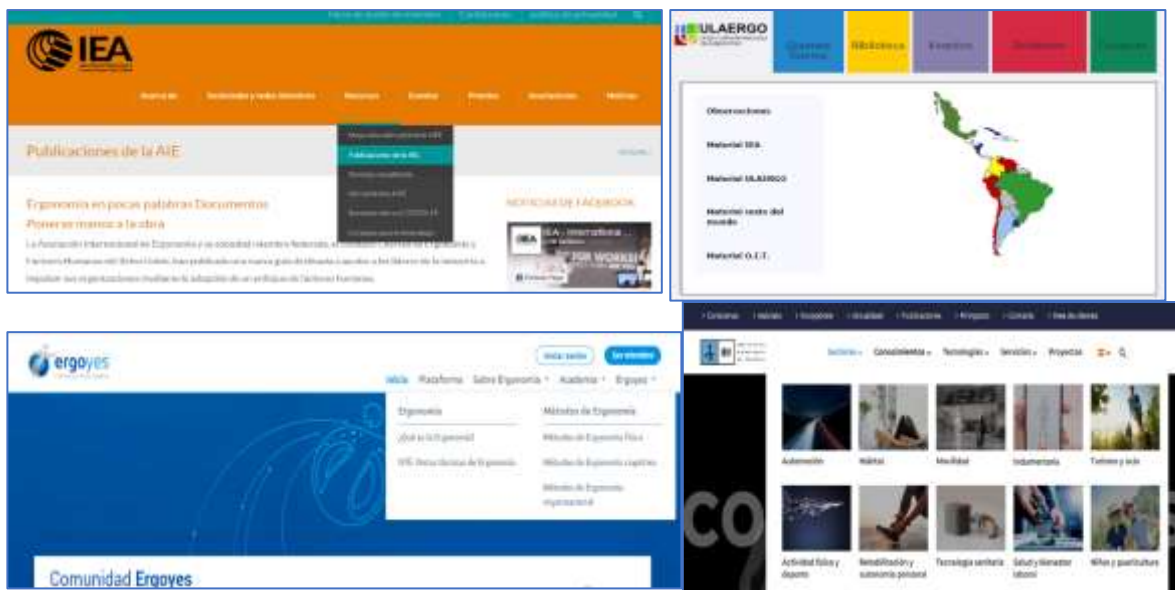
IEA

Acerca de | Sociedades y redes federadas | Recursos | Eventos | Premios | Asociaciones | Noticias

Publicaciones de la AIE

Publicaciones de la IEA

Ergonomía en pocas palabras Documentos
Poner en marcha a la obra

La Asociación Internacional de Ergonomía y su sociedad miembro federada, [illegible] Factores Humanos del Reino Unido, han publicado una nueva guía de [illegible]

NOTICIAS DE FACEBOOK

IEA - Internationa...

ULAERGO

Observaciones

Material IEA

Material ULAERGO

Material resto del mundo

Material O.I.T.

ergoyes

Iniciar sesión | Soy miembro

Inicio | Plataforma | Sobre Ergonomía | Academia | Ergoyes

Ergonomía | Métodos de Ergonomía

¿Qué es la Ergonomía? | Métodos de Ergonomía física

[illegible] | Métodos de Ergonomía cognitiva

Métodos de Ergonomía organizacional

Comunidad Ergoyes

Sectores | Conocimientos | Tecnologías | Servicios | Proyectos

Automoción | Hábitat | Movilidad | Indumentaria | Turismo y ocio

Actividad física y deporte | Rehabilitación y autonomía personal | Tecnología sanitaria | Salud y bienestar laboral | Niños y puericultura